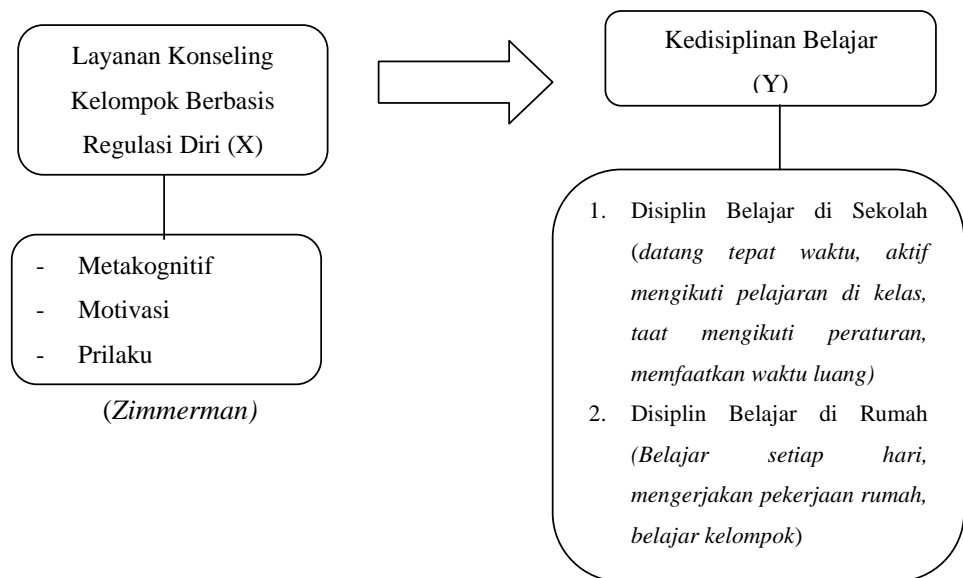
Layanan Konseling Kelompok Berbasis Regulasi Diri (X)

- Metakognitif
- Motivasi
- Prilaku

(Zimmerman)

Kedisiplinan Belajar (Y)

1. Disiplin Belajar di Sekolah (datang tepat waktu, aktif mengikuti pelajaran di kelas, taat mengikuti peraturan, memfaatkan waktu luang)
2. Disiplin Belajar di Rumah (Belajar setiap hari, mengerjakan pekerjaan rumah, belajar kelompok)